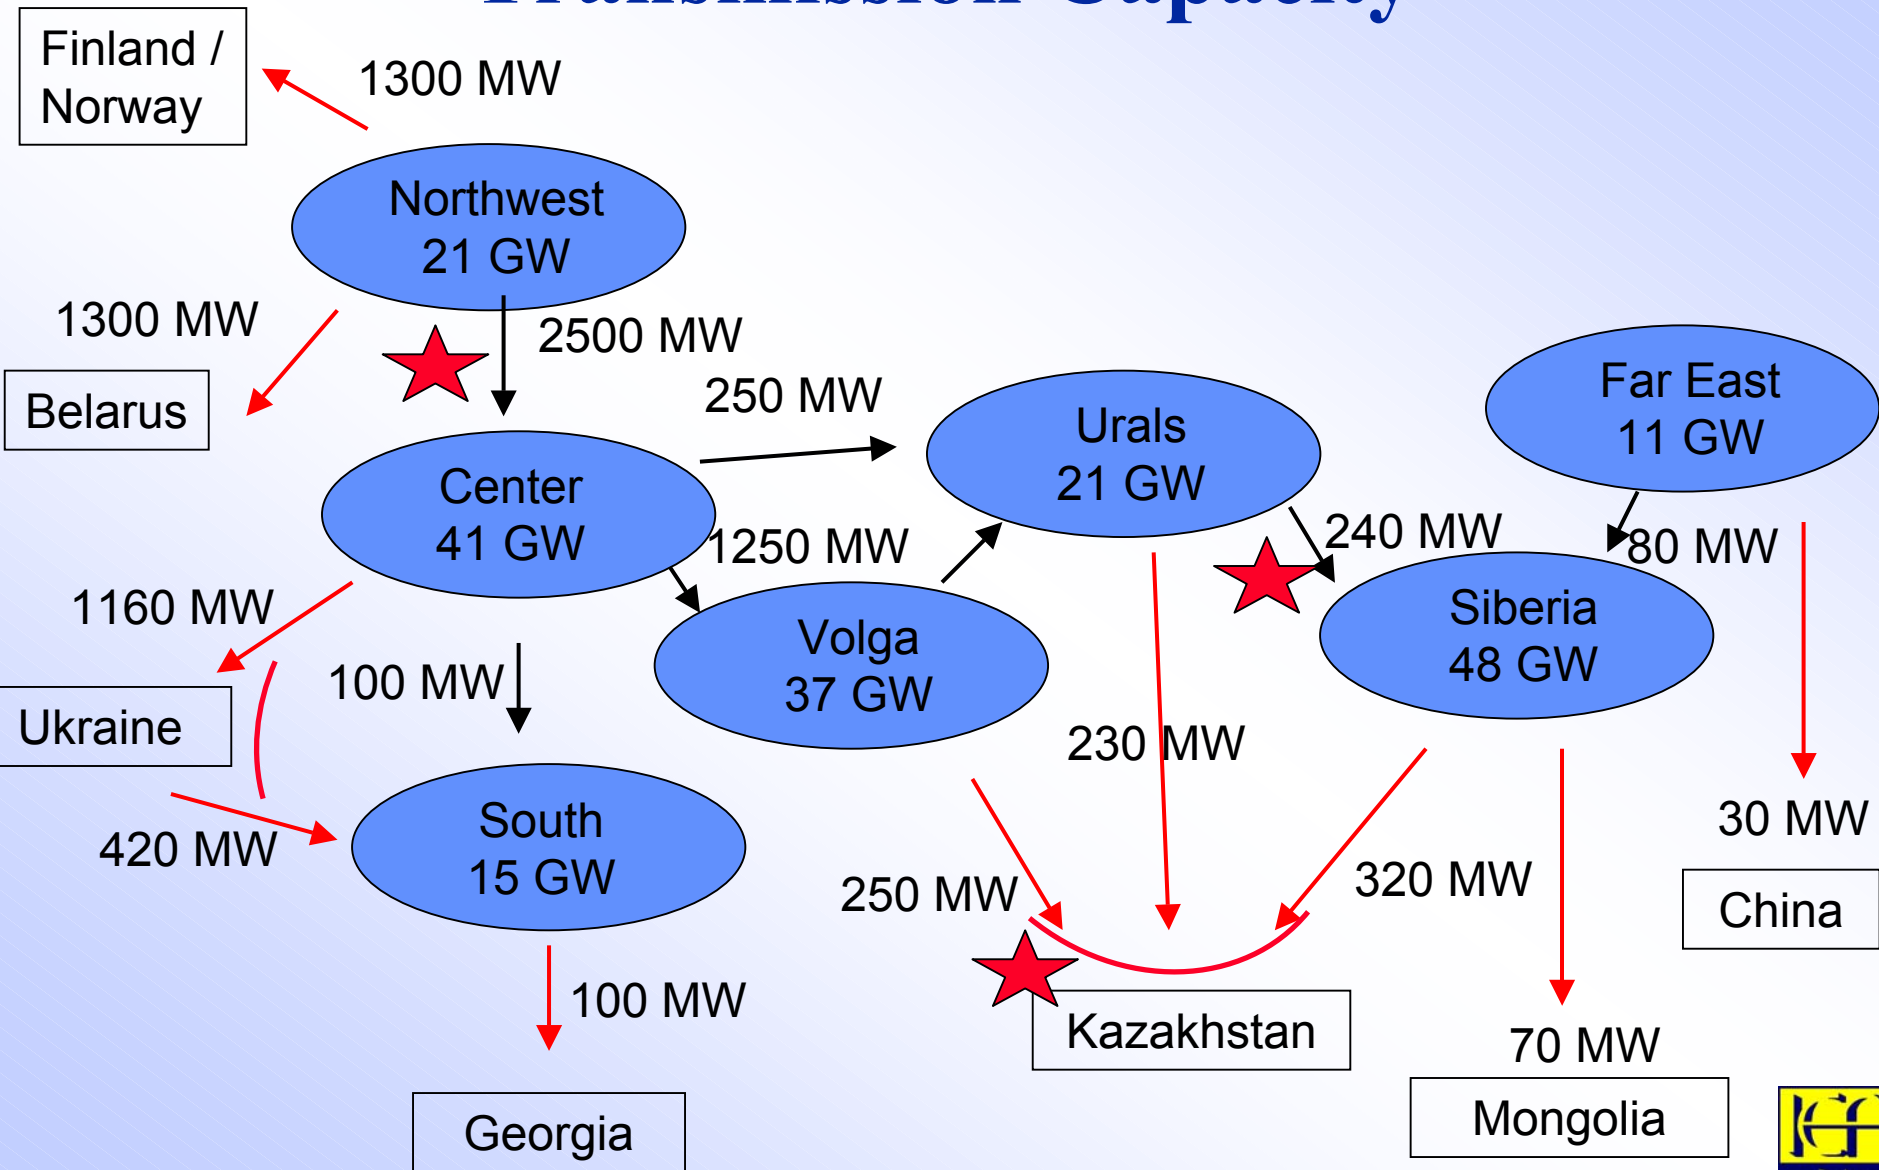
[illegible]

Finland / Norway

1300 MW

Northwest
21 GW

1300 MW

2500 MW

Belarus

250 MW

Urals
21 GW

Far East
11 GW

Center
41 GW

1250 MW

240 MW

80 MW

1160 MW

Volga
37 GW

Siberia
48 GW

100 MW

Ukraine

230 MW

420 MW

South
15 GW

30 MW

250 MW

320 MW

China

100 MW

Kazakhstan

70 MW

Georgia

Mongolia